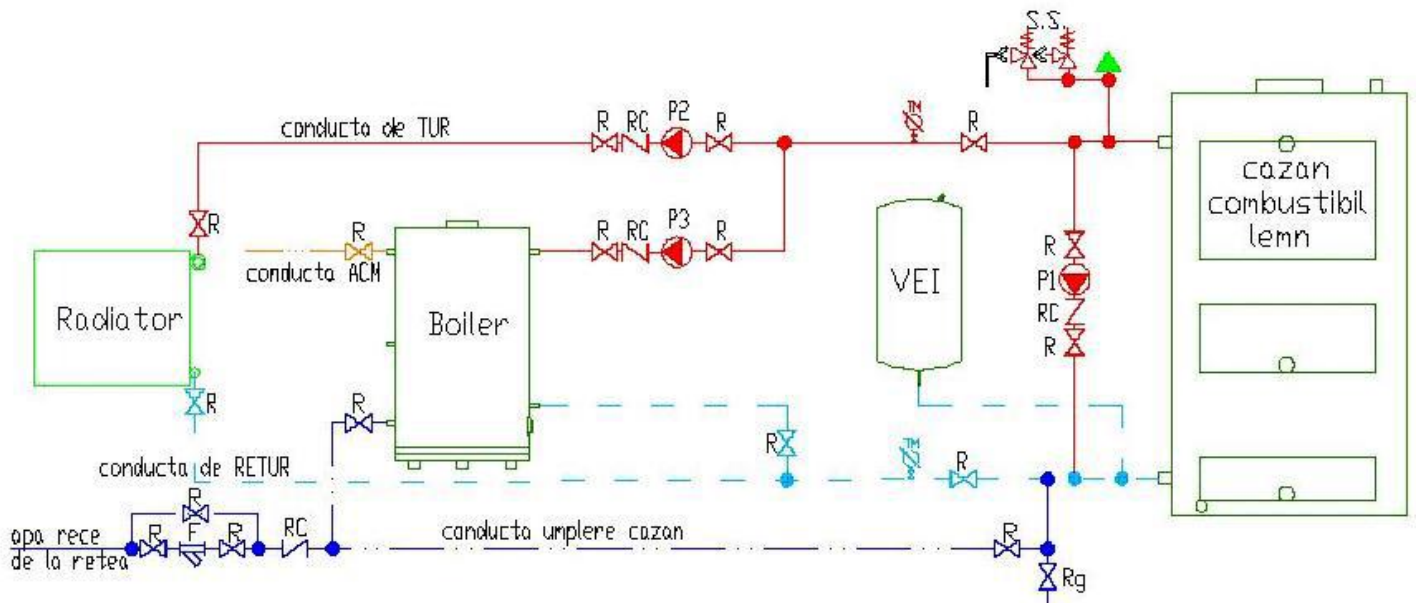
S.S.

conducta de TUR

R RC P2 R

TM

R

cazan combustibil lemn

R

R

conducta ACM

Boiler

R RC P3 R

VEI

R
P1
RC
R

Radiator

R

R

conducta de RETUR

R

TM

R

R

R F R RC

apa rece de la retea

conducta umplere cazan

R

Rg